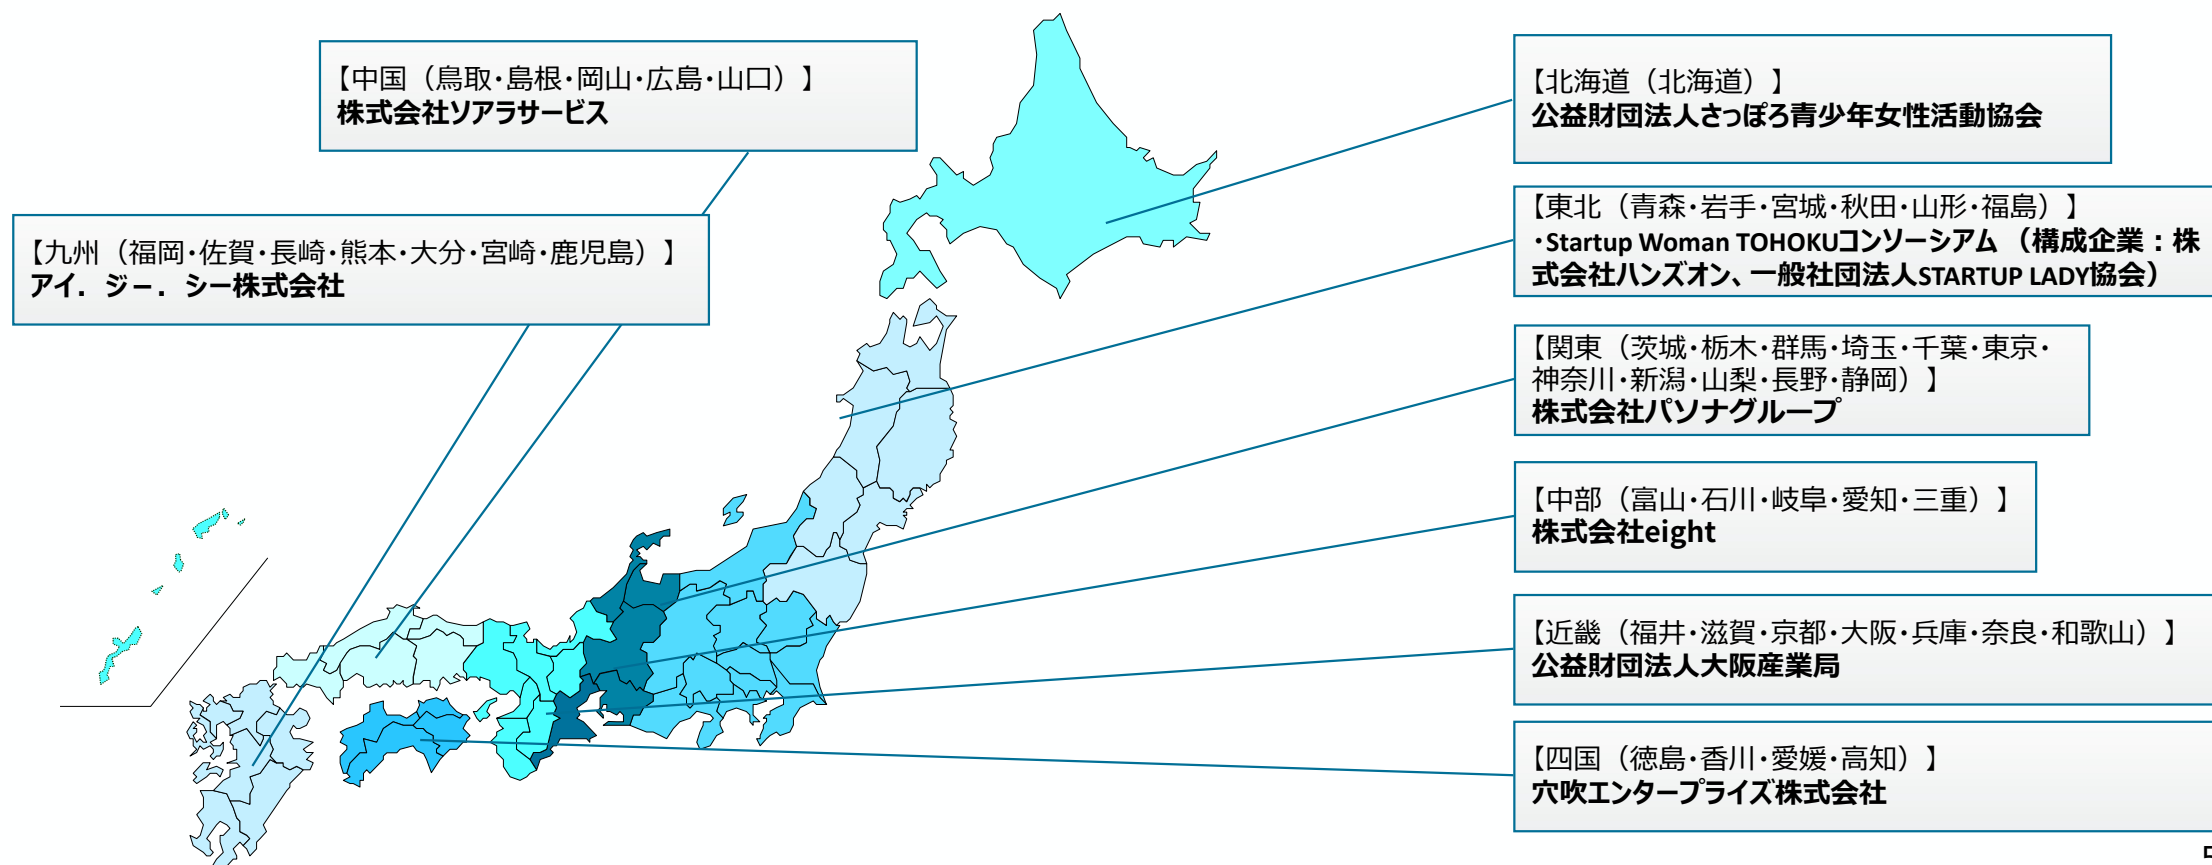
【中国（鳥取・島根・岡山・広島・山口）】
株式会社ソアラサービス

【九州（福岡・佐賀・長崎・熊本・大分・宮崎・鹿児島）】
アイ．ジー．シー株式会社

【北海道（北海道）】
公益財団法人さっぽろ青少年女性活動協会

【東北（青森・岩手・宮城・秋田・山形・福島）】
・Startup Woman TOHOKUコンソーシアム （構成企業：株式会社ハンズオン、一般社団法人STARTUP LADY協会）

【関東（茨城・栃木・群馬・埼玉・千葉・東京・神奈川・新潟・山梨・長野・静岡）】
株式会社パソナグループ

【中部（富山・石川・岐阜・愛知・三重）】
株式会社eight

【近畿（福井・滋賀・京都・大阪・兵庫・奈良・和歌山）】
公益財団法人大阪産業局

【四国（徳島・香川・愛媛・高知）】
穴吹エンタープライズ株式会社